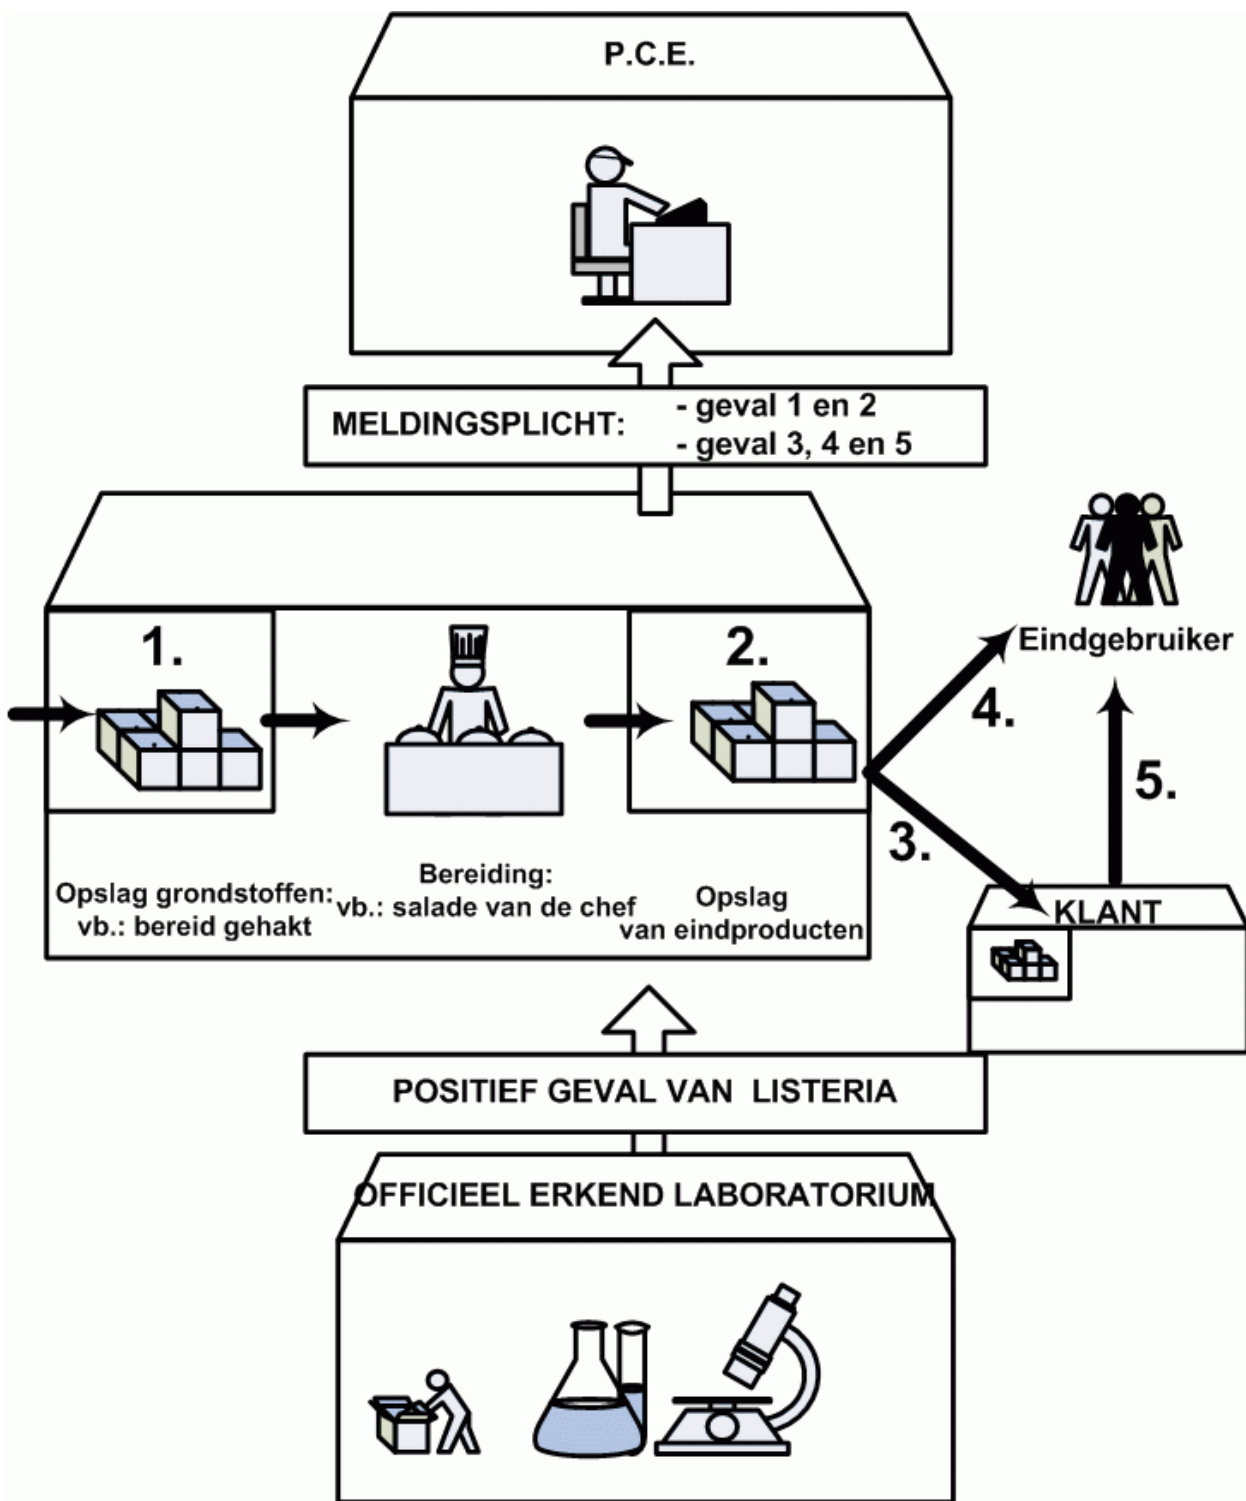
P.C.E.

MELDINGSPLICHT: - geval 1 en 2
- geval 3, 4 en 5

1.

2.

Eindgebruiker

4.

5.

3.

Opslag grondstoffen:
vb.: bereid gehakt

Bereiding:
vb.: salade van de chef

Opslag
van eindproducten

KLANT

POSITIEF GEVAL VAN LISTERIA

OFFICIEEL ERKEND LABORATORIUM